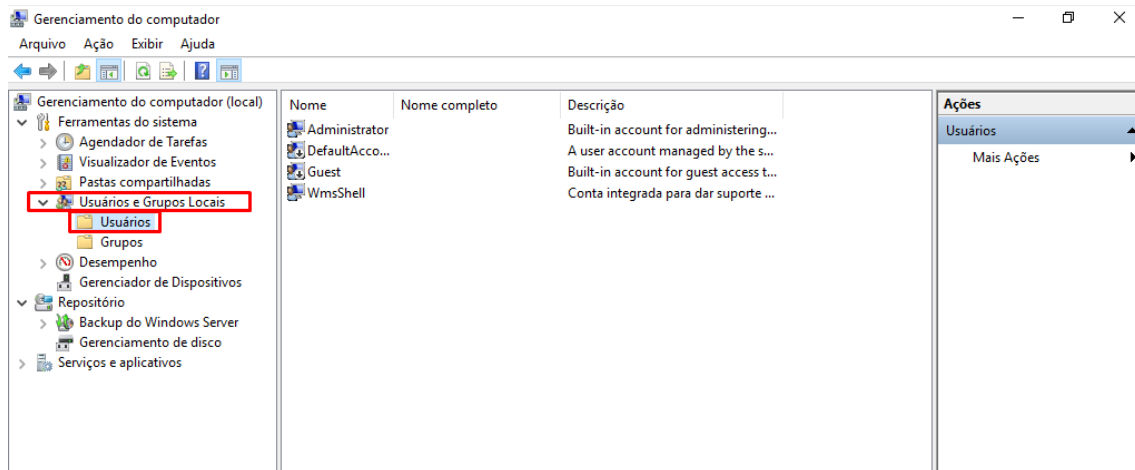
Gerenciamento do computador

Arquivo Ação Exibir Ajuda

Gerenciamento do computador (local)
Ferramentas do sistema
Agendador de Tarefas
Visualizador de Eventos
Pastas compartilhadas
Usuários e Grupos Locais
Usuários
Grupos
Desempenho
Gerenciador de Dispositivos
Repositório
Backup do Windows Server
Gerenciamento de disco
Serviços e aplicativos

| Nome | Nome completo | Descrição |
|---|---|---|
| Administrator | | Built-in account for administering... |
| DefaultAcco... | | A user account managed by the s... |
| Guest | | Built-in account for guest access t... |
| WmsShell | | Conta integrada para dar suporte ... |

Ações
Usuários
Mais Ações